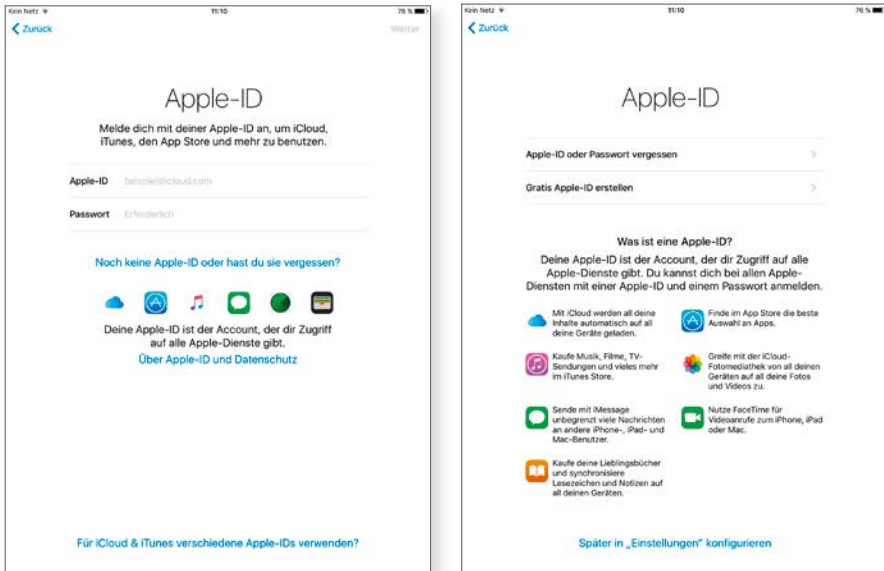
Kein Netz 11:10 76 %

Zurück Weiter

Apple-ID

Melde dich mit deiner Apple-ID an, um iCloud, iTunes, den App Store und mehr zu benutzen.

Apple-ID beispiel@icloud.com

Passwort Erforderlich

Noch keine Apple-ID oder hast du sie vergessen?

Deine Apple-ID ist der Account, der dir Zugriff auf alle Apple-Dienste gibt.

Über Apple-ID und Datenschutz

Für iCloud & iTunes verschiedene Apple-IDs verwenden?

Kein Netz 11:10 76 %

Zurück

Apple-ID

Apple-ID oder Passwort vergessen

Gratis Apple-ID erstellen

Was ist eine Apple-ID?

Deine Apple-ID ist der Account, der dir Zugriff auf alle Apple-Dienste gibt. Du kannst dich bei allen Apple-Diensten mit einer Apple-ID und einem Passwort anmelden.

Mit iCloud werden all deine Inhalte automatisch auf all deine Geräte geladen.

Finde im App Store die beste Auswahl an Apps.

Kaufe Musik, Filme, TV-Sendungen und vieles mehr im iTunes Store.

Greife mit der iCloud-Fotomediathek von all deinen Geräten auf all deine Fotos und Videos zu.

Sende mit iMessage unbegrenzt viele Nachrichten an andere iPhone-, iPad- und Mac-Benutzer.

Nutze FaceTime für Videoanrufe zum iPhone, iPad oder Mac.

Kaufe deine Lieblingsbücher und synchronisiere Lesezeichen und Notizen auf all deinen Geräten.

Später in „Einstellungen" konfigurieren